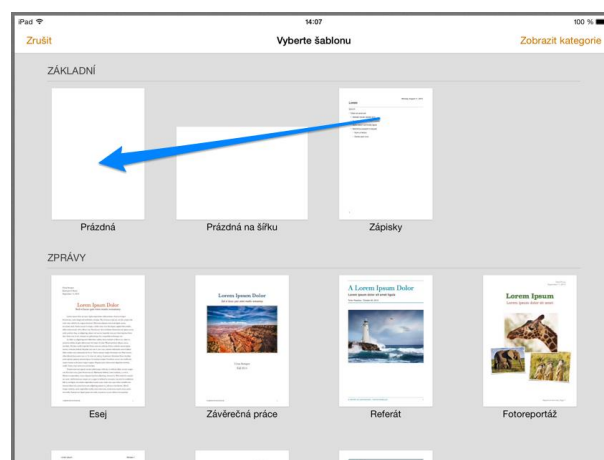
iPad
14:07
100 %

Zrušit
Vyberte šablonu
Zobrazit kategorie

ZÁKLADNÍ

Prázdná
Prázdná na šířku
Zápisky

ZPRÁVY

Lorem Ipsum Dolor
Lorem Ipsum Dolor
A Lorem Ipsum Dolor
Lorem Ipsum

Esej
Závěrečná práce
Referát
Fotoreportáž